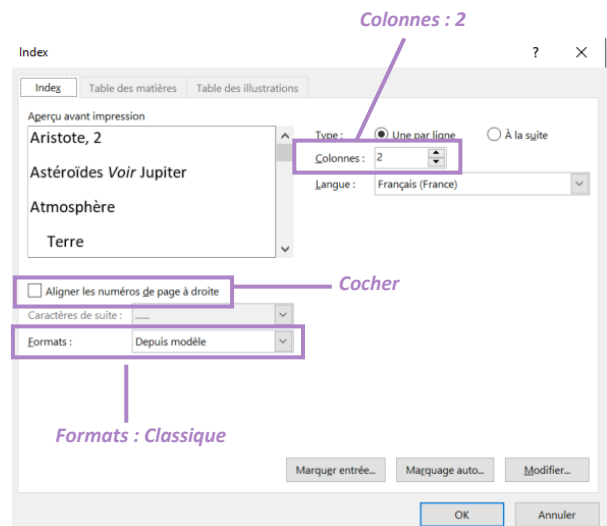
Colonnes : 2

Index

?

Index

Table des matières

Table des illustrations

Aperçu avant impression

Aristote, 2

Astéroïdes *Voir* Jupiter

Atmosphère

Terre

Type :

Une par ligne

À la suite

Colonnes :

2

Langue :

Français (France)

Aligner les numéros de page à droite

Cocher

Caractères de suite :

.......

Formats :

Depuis modèle

Formats : Classique

Marquer entrée...

Marquage auto...

Modifier...

OK

Annuler